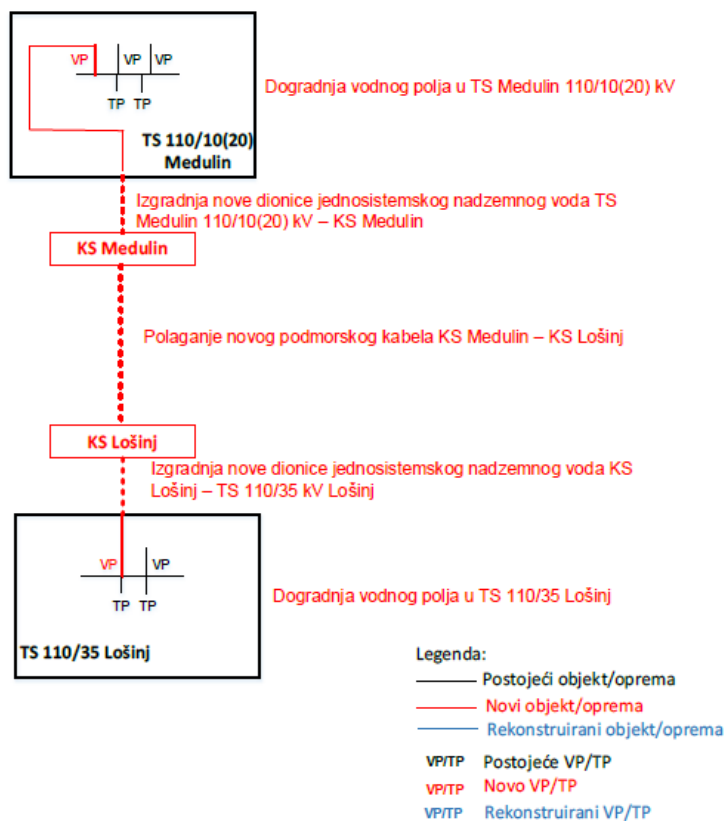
VP
VP
VP
TP
TP

Dogradnja vodnog polja u TS Medulin 110/10(20) kV

TS 110/10(20) Medulin

Izgradnja nove dionice jednosistemskog nadzemnog voda TS Medulin 110/10(20) kV – KS Medulin

KS Medulin

Polaganje novog podmorskog kabela KS Medulin – KS Lošinj

KS Lošinj

Izgradnja nove dionice jednosistemskog nadzemnog voda KS Lošinj – TS 110/35 kV Lošinj

VP
VP
TP
TP

Dogradnja vodnog polja u TS 110/35 Lošinj

TS 110/35 Lošinj

Legenda:
Postojeći objekt/oprema
Novi objekt/oprema
Rekonstruirani objekt/oprema
VP/TP Postojeće VP/TP
VP/TP Novo VP/TP
VP/TP Rekonstruirani VP/TP